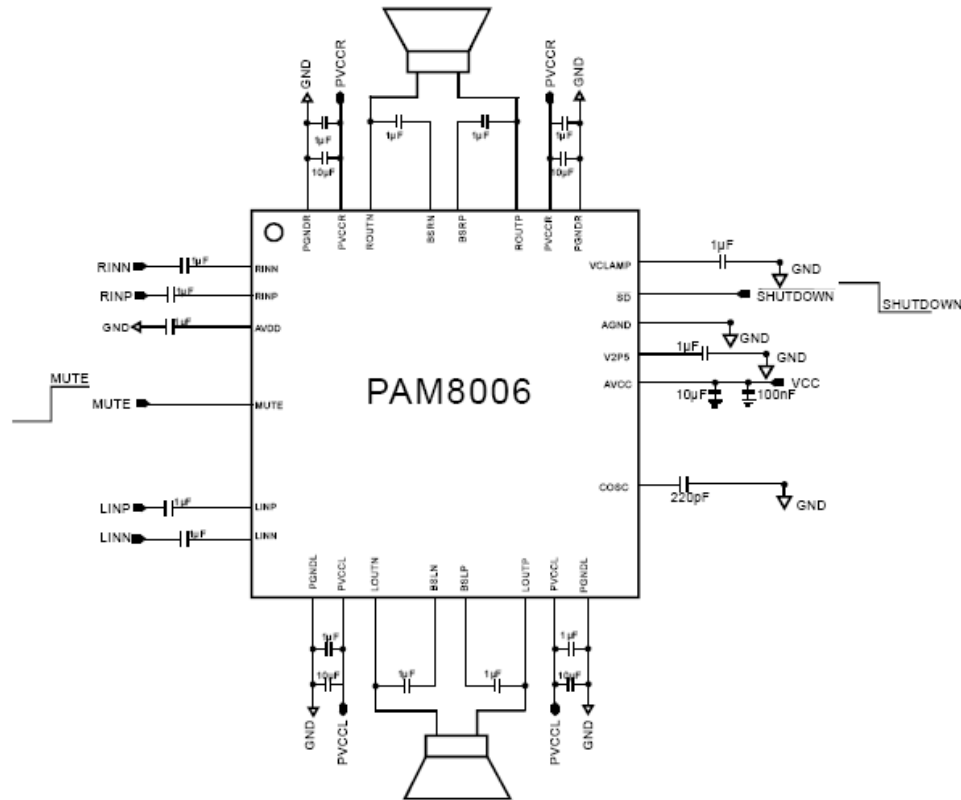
GND
PVCCR
1µF
10µF
1µF
1µF
PVCCR
GND
1µF
10µF

PGNDR
PVCCR
ROUTN
BSRN
BSRP
ROUTP
PVCCR
PGNDR

RINN
1µF
RINN
RINP
1µF
RINP
GND
1µF
AVDD
MUTE
MUTE
MUTE
LINP
1µF
LINP
LINN
1µF
LINN

PAM8006

VCLAMP
1µF
GND
SD
SHUTDOWN
SHUTDOWN
AGND
GND
V2P5
1µF
GND
AVCC
VCC
10µF
100nF
COSC
220pF
GND

PGNDL
PVCCL
LOUTN
BSLN
BSLP
LOUTP
PVCCL
PGNDL

1µF
10µF
1µF
1µF
1µF
10µF
GND
PVCCL
PVCCL
GND